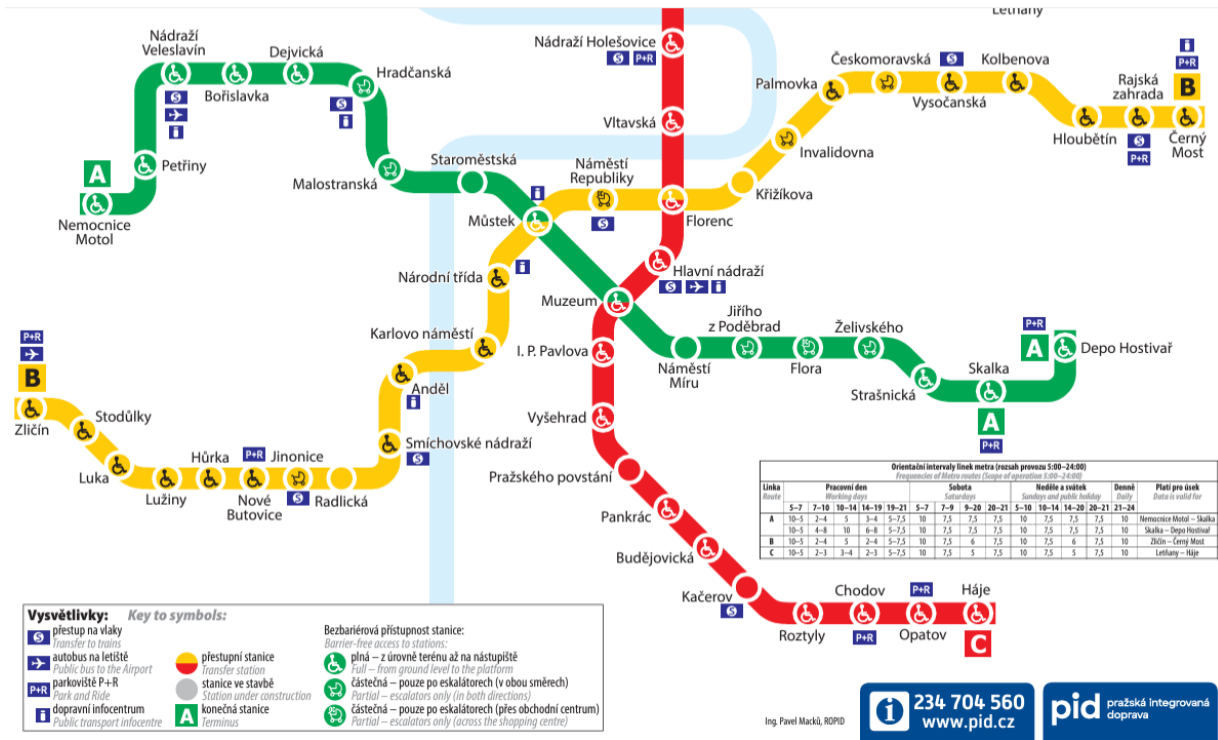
Letňany

Nádraží Veleslavín
Dejvická
Hradčanská
Bořislavka
A
Petřiny
Nemocnice Motol
Malostranská
Staroměstská
Nádraží Holešovice
P+R
Vltavská
Náměstí Republiky
Florenc
Můstek
Národní třída
Karlovo náměstí
Anděl
Smíchovské nádraží
Hlavní nádraží
Muzeum
I. P. Pavlova
Vyšehrad
Pražského povstání
Pankrác
Budějovická
Kačerov
Roztyly
Chodov
Opatov
Háje
C
P+R
P+R
Palmovka
Českomoravská
Vysočanská
Kolbenova
Rajská zahrada
B
Černý Most
Hloubětín
P+R
P+R
Invalidovna
Křižíkova
Jiřího z Poděbrad
Želivského
Náměstí Míru
Flora
Strašnická
Skalka
A
P+R
P+R
A
Depo Hostivař
P+R
B
Zličín
Stodůlky
Luka
Lužiny
Hůrka
Nové Butovice
P+R
Jinonice
Radlická

| Linka Route | Pracovní den Working days | | | | | Sobota Saturdays | | | | Neděle a svátek Sundays and public holiday | | | | Denně Daily | Platí pro úsek Data is valid for |
|---|---|---|---|---|---|---|---|---|---|---|---|---|---|---|---|
| | 5–7 | 7–10 | 10–14 | 14–19 | 19–21 | 5–7 | 7–9 | 9–20 | 20–21 | 5–10 | 10–14 | 14–20 | 20–21 | 21–24 | |
| A | 10–5 | 2–4 | 5 | 3–4 | 5–7,5 | 10 | 7,5 | 7,5 | 7,5 | 10 | 7,5 | 7,5 | 7,5 | 10 | Nemocnice Motol – Skalka |
| | 10–5 | 4–8 | 10 | 6–8 | 5–7,5 | 10 | 7,5 | 7,5 | 7,5 | 10 | 7,5 | 7,5 | 7,5 | 10 | Skalka – Depo Hostivař |
| B | 10–5 | 2–4 | 5 | 2–4 | 5–7,5 | 10 | 7,5 | 6 | 7,5 | 10 | 7,5 | 6 | 7,5 | 10 | Zličín – Černý Most |
| C | 10–5 | 2–3 | 3–4 | 2–3 | 5–7,5 | 10 | 7,5 | 5 | 7,5 | 10 | 7,5 | 5 | 7,5 | 10 | Letňany – Háje |

Orientační intervaly linek metra (rozsah provozu 5:00–24:00)
Frequencies of Metro routes (Scope of operation 5:00–24:00)

Vysvětlivky: Key to symbols:
přestup na vlaky Transfer to trains
autobus na letiště Public bus to the Airport
P+R parkoviště P+R Park and Ride
dopravní infocentrum Public transport infocentre
přestupní stanice Transfer station
stanice ve stavbě Station under construction
A konečná stanice Terminus
Bezbariérová přístupnost stanice:
Barrier-free access to stations:
plná – z úrovně terénu až na nástupiště Full – from ground level to the platform
částečná – pouze po eskalátorech (v obou směrech) Partial – escalators only (in both directions)
částečná – pouze po eskalátorech (přes obchodní centrum) Partial – escalators only (across the shopping centre)

Ing. Pavel Macků, ROPID
234 704 560
www.pid.cz
pid pražská integrovaná doprava